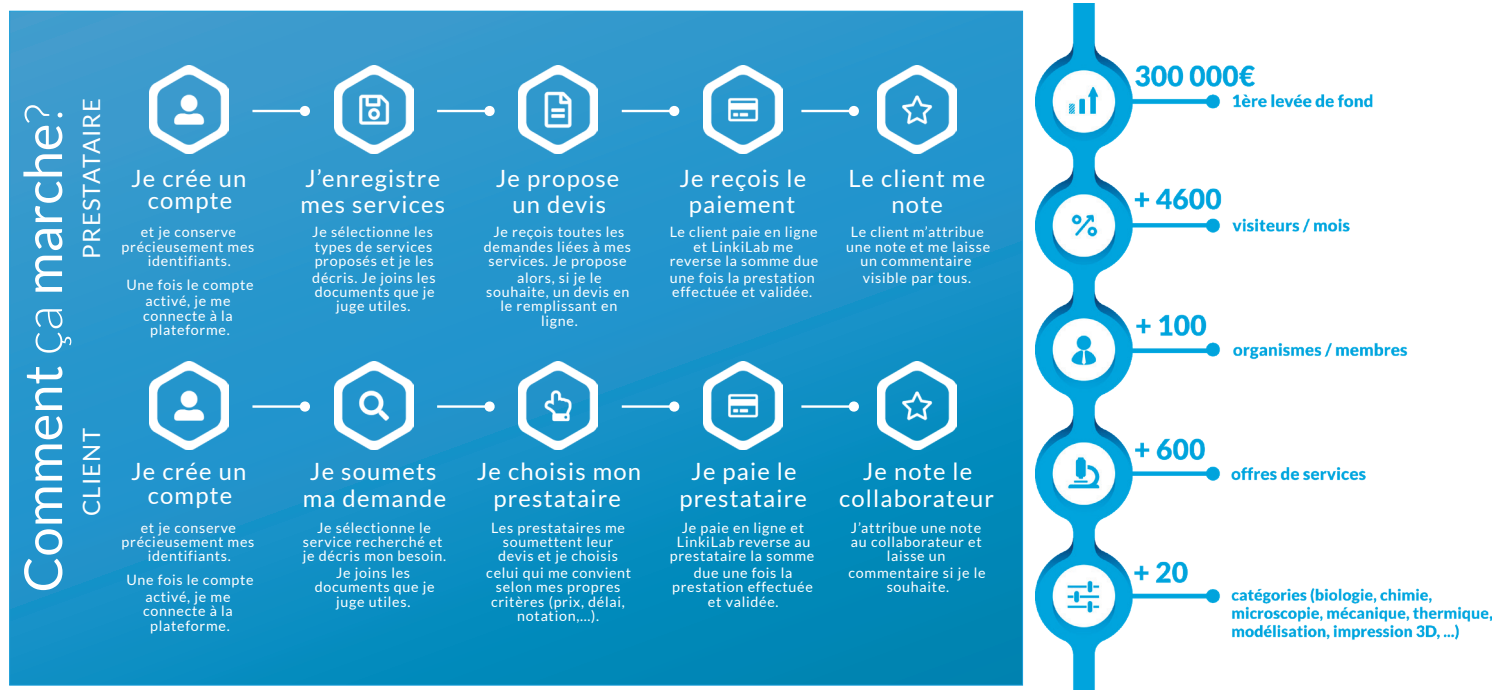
Comment ça marche?

PRESTATAIRE

Je crée un compte
et je conserve précieusement mes identifiants.
Une fois le compte activé, je me connecte à la plateforme.

J'enregistre mes services
Je sélectionne les types de services proposés et je les décris. Je joins les documents que je juge utiles.

Je propose un devis
Je reçois toutes les demandes liées à mes services. Je propose alors, si je le souhaite, un devis en le remplissant en ligne.

Je reçois le paiement
Le client paie en ligne et LinkiLab me reverse la somme due une fois la prestation effectuée et validée.

Le client me note
Le client m'attribue une note et me laisse un commentaire visible par tous.

CLIENT

Je crée un compte
et je conserve précieusement mes identifiants.
Une fois le compte activé, je me connecte à la plateforme.

Je soumets ma demande
Je sélectionne le service recherché et je décris mon besoin. Je joins les documents que je juge utiles.

Je choisis mon prestataire
Les prestataires me soumettent leur devis et je choisis celui qui me convient selon mes propres critères (prix, délai, notation,...).

Je paie le prestataire
Je paie en ligne et LinkiLab reverse au prestataire la somme due une fois la prestation effectuée et validée.

Je note le collaborateur
J'attribue une note au collaborateur et laisse un commentaire si je le souhaite.

300 000€
1ère levée de fond

+ 4600
visiteurs / mois

+ 100
organismes / membres

+ 600
offres de services

+ 20
catégories (biologie, chimie, microscopie, mécanique, thermique, modélisation, impression 3D, ...)